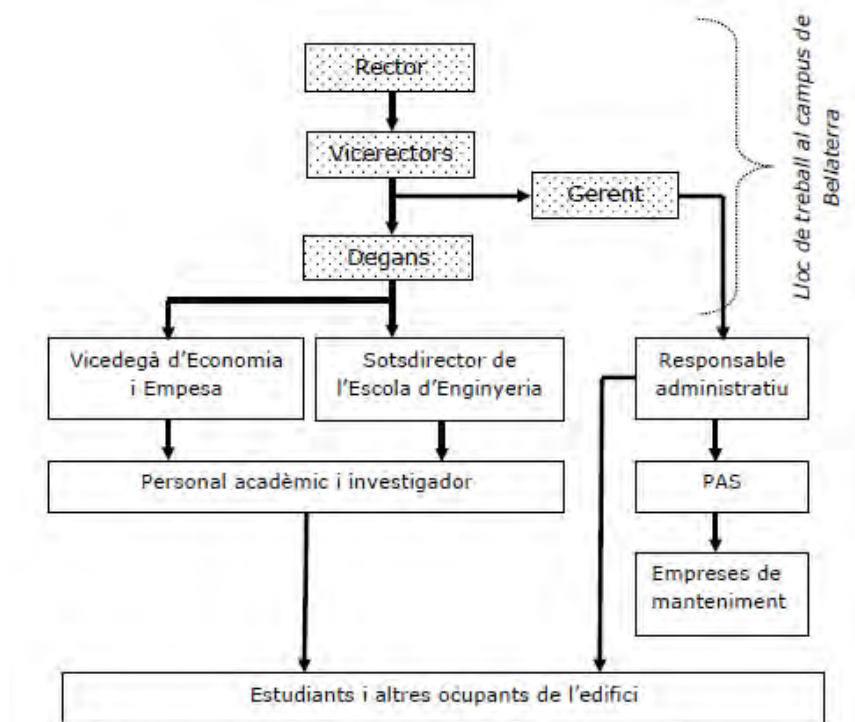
Rector

Vicerectors

Gerent

Degans

Lloc de treball al campus de Bellaterra

Vicedegà d'Economia i Empresa

Sotsdirector de l'Escola d'Enginyeria

Responsable administratiu

Personal acadèmic i investigador

PAS

Empreses de manteniment

Estudiants i altres ocupants de l'edifici